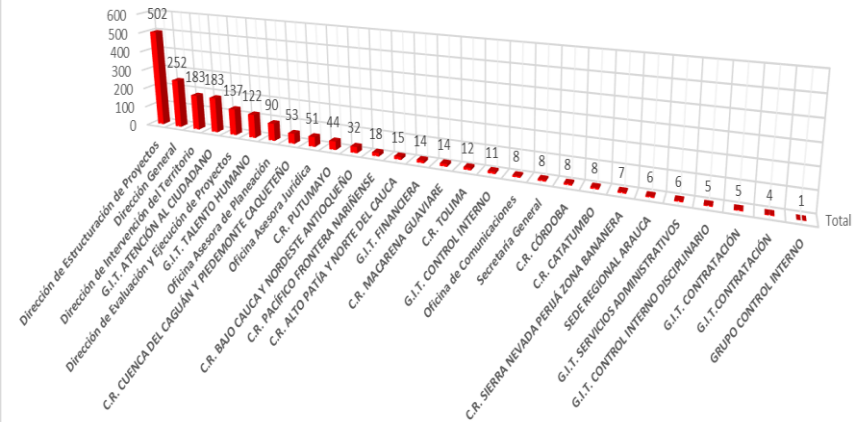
600
500
400
300
200
100
0

502
252
183
183
137
122
90
53
51
44
32
18
15
14
14
12
11
8
8
8
8
7
6
6
5
5
4
1

Total

Dirección de Estructuración de Proyectos
Dirección General
Dirección de Intervención del Territorio
G.I.T. ATENCIÓN AL CIUDADANO
Dirección de Evaluación y Ejecución de Proyectos
G.I.T. TALENTO HUMANO
Oficina Asesora de Planeación
C.R. CUENCA DEL CAGUÁN Y PIEDEMONTE CAQUEÑO
Oficina Asesora Jurídica
C.R. PUTUMAYO
C.R. BAJO CAUCA Y NORDESTE ANTIOQUEÑO
C.R. PACÍFICO FRONTERA NARIÑENSE
C.R. ALTO PATÍA Y NORTE DEL CAUCA
G.I.T. FINANCIERA
C.R. MACARENA GUAVIARE
C.R. TOLIMA
G.I.T. CONTROL INTERNO
Oficina de Comunicaciones
Secretaría General
C.R. CÓRDOBA
C.R. CATATUMBO
C.R. SIERRA NEVADA PERIJÁ ZONA BANANERA
SEDE REGIONAL ARAUCA
G.I.T. SERVICIOS ADMINISTRATIVOS
G.I.T. CONTROL INTERNO DISCIPLINARIO
G.I.T. CONTRATACIÓN
G.I.T. CONTRATACIÓN
GRUPO CONTROL INTERNO